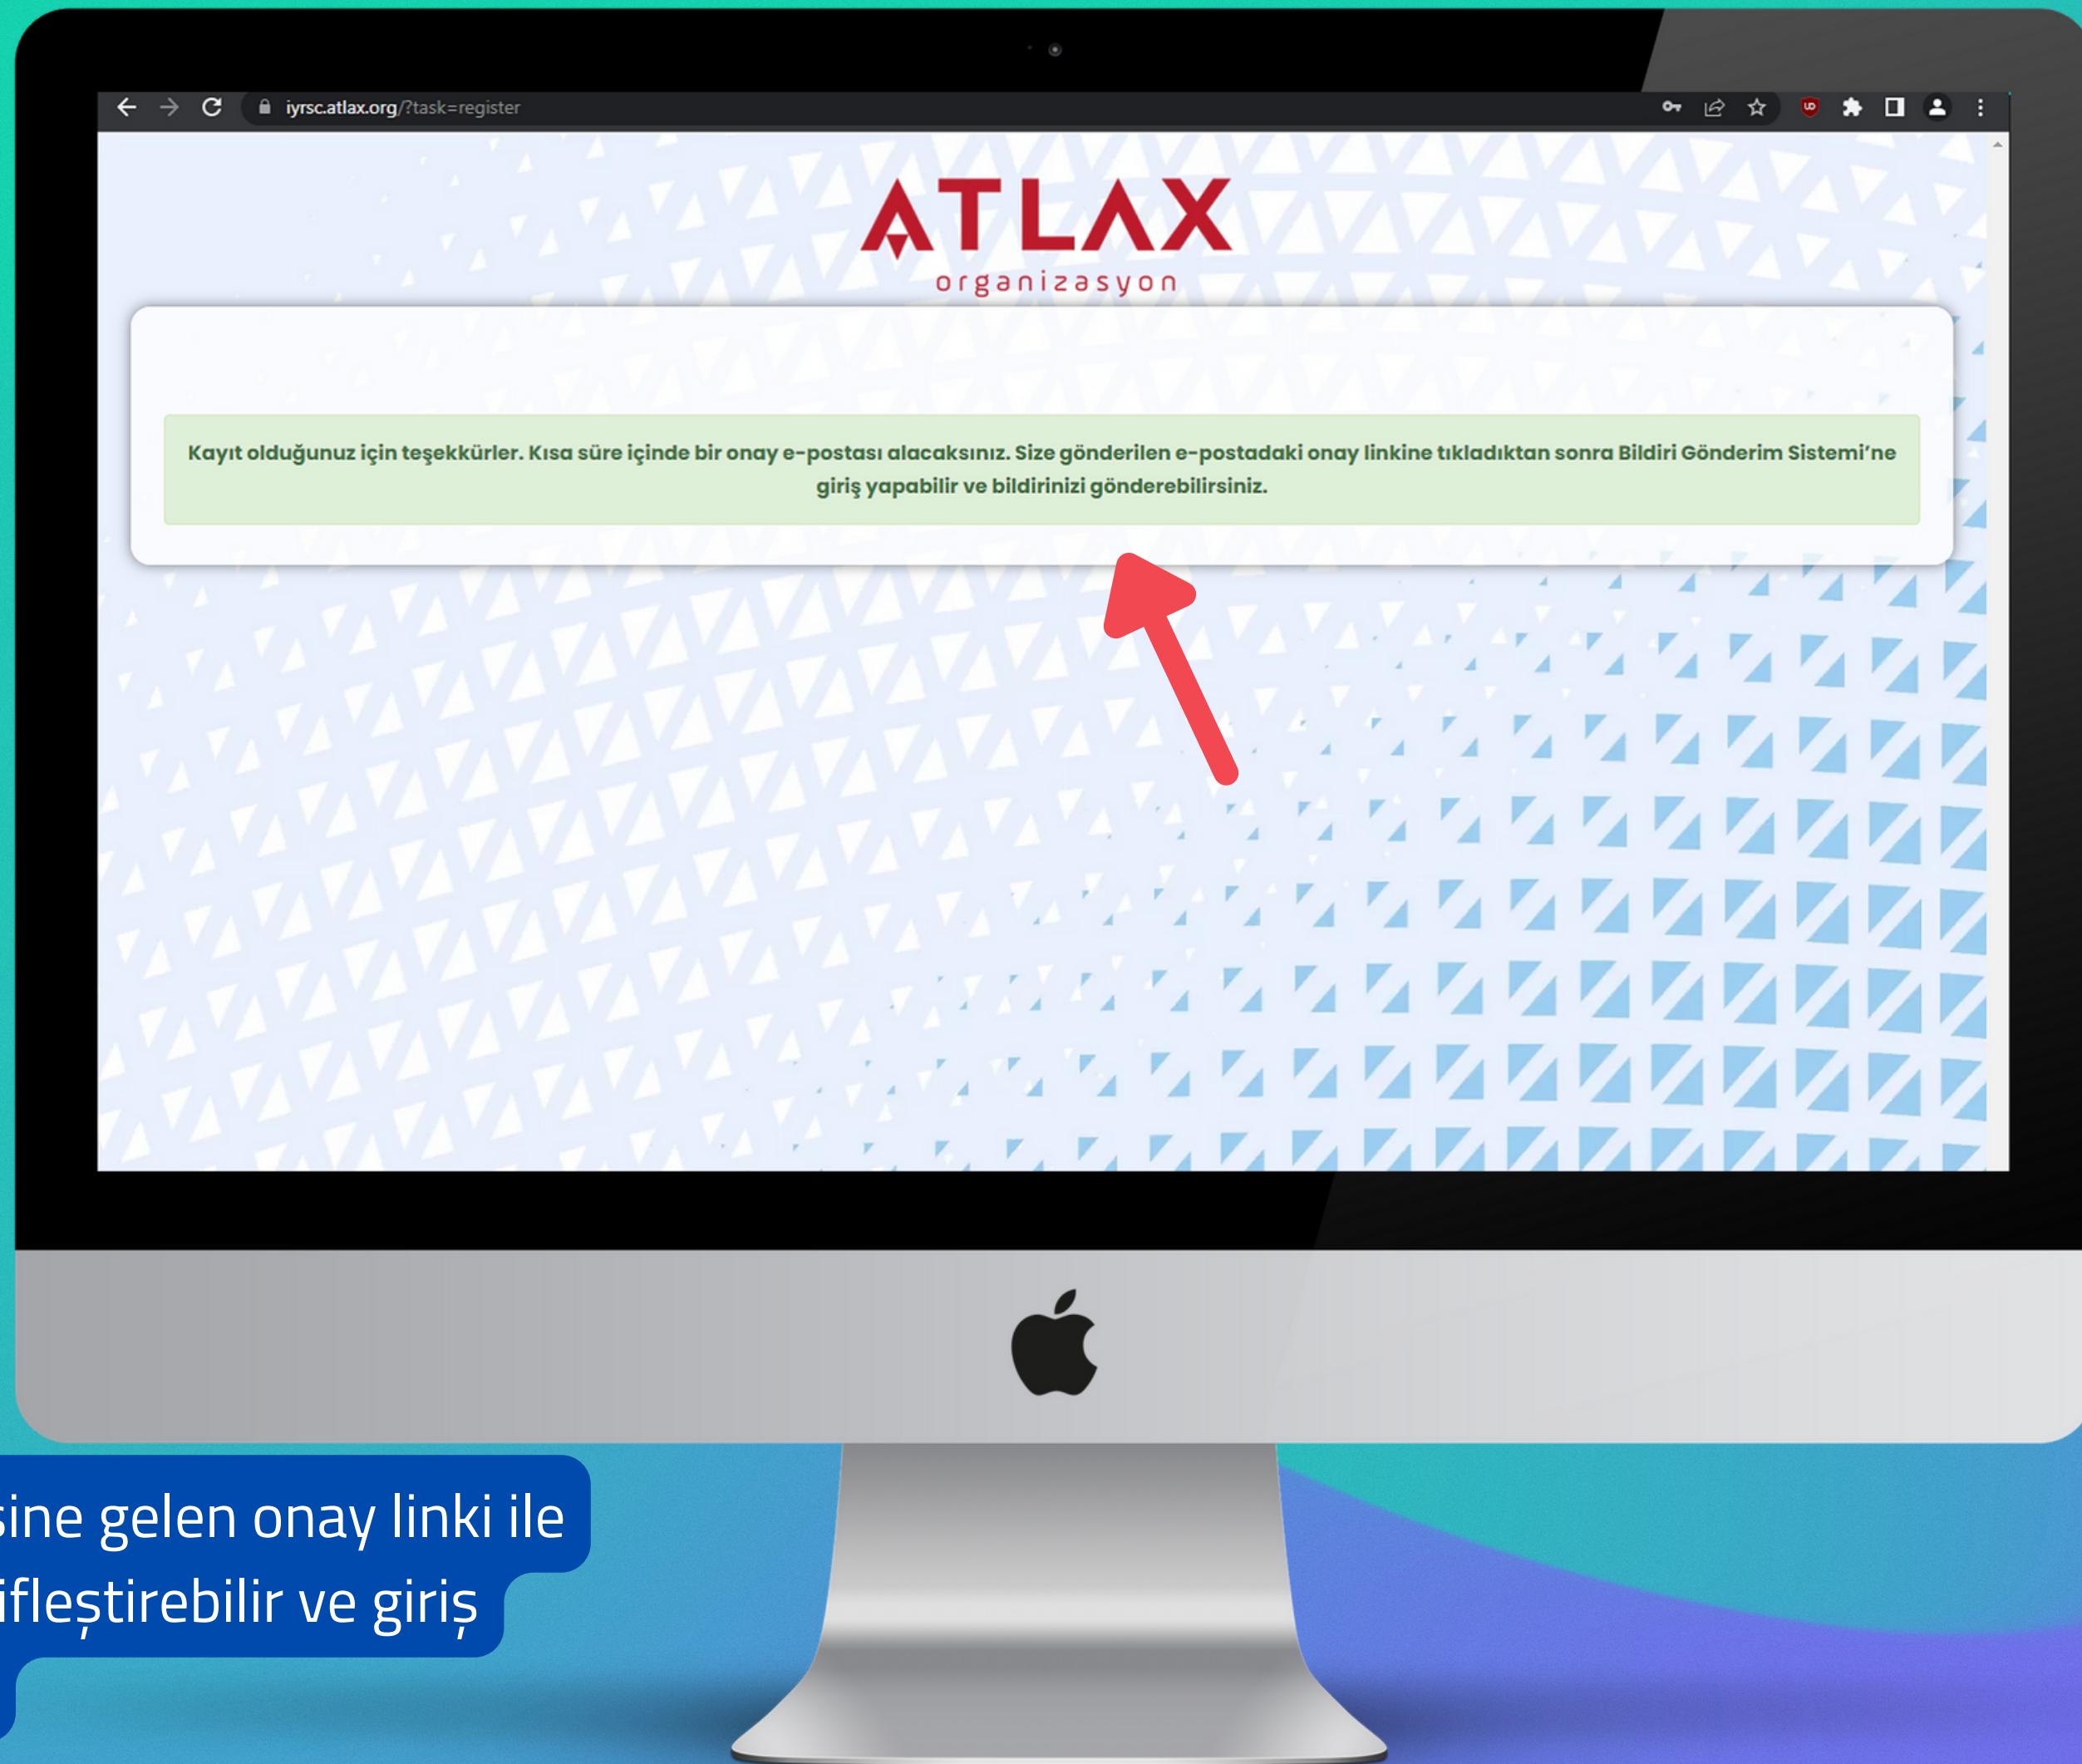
iyrsc.atlax.org/?task=register

ATLAX
organizasyon

Kayıt olduğunuz için teşekkürler. Kısa süre içinde bir onay e-postası alacaksınız. Size gönderilen e-postadaki onay linkine tıkladıktan sonra Bildiri Gönderim Sistemi'ne giriş yapabilir ve bildirinizi gönderebilirsiniz.

sine gelen onay linki ile
ifleştirebilir ve giriş